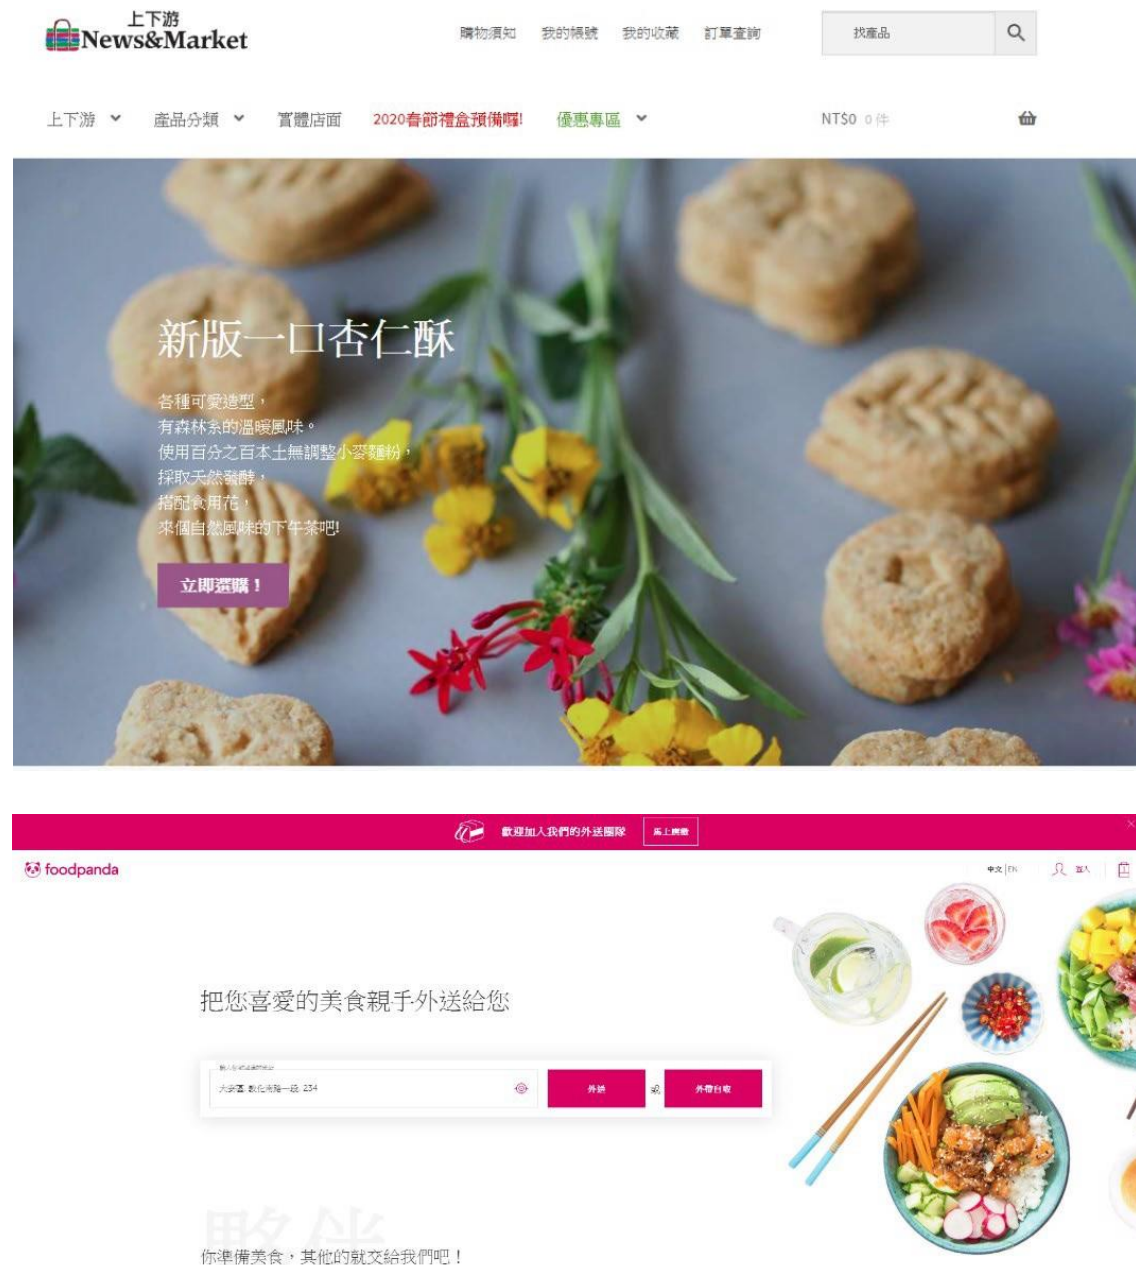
上下游 News&Market

購物須知 我的帳號 我的收藏 訂單查詢

找產品

上下游 產品分類 實體店面 2020春節禮盒預備囉! 優惠專區

NT$0 0 件

新版一口杏仁酥

各種可愛造型，
有森林系的溫暖風味。
使用百分之百本土無調整小麥麵粉，
採取天然發酵，
搭配食用花，
來個自然風味的下午茶吧!

立即選購！

歡迎加入我們的外送團隊 馬上應徵

foodpanda

中文 | EN 登入

把您喜愛的美食親手外送給您

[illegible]

大安區 敦化南路一段 234

外送 或 外帶自取

夥伴

你準備美食，其他的就交給我們吧！